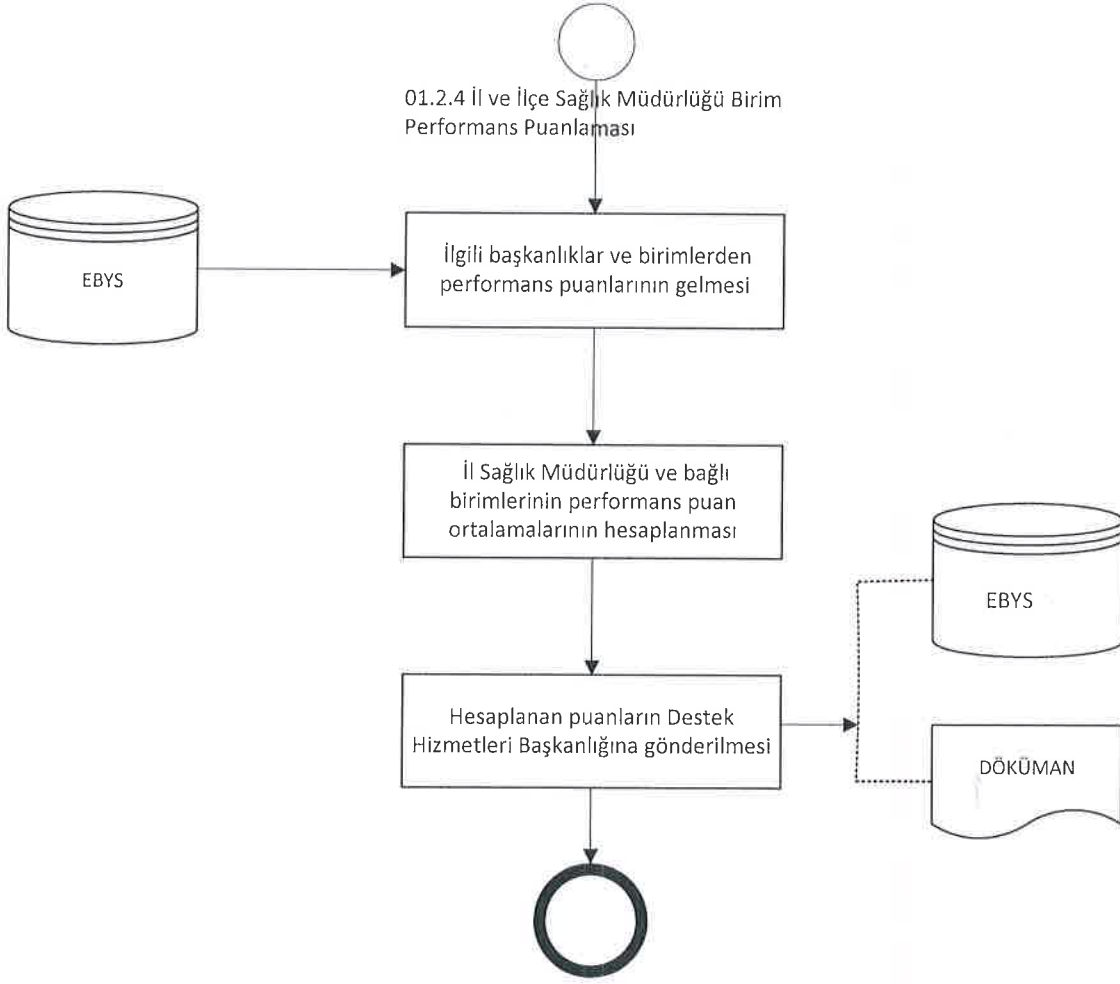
01.2.4 İl ve İlçe Sağlık Müdürlüğü Birim Performans Puanlaması

EBYS

İlgili başkanlıklar ve birimlerden performans puanlarının gelmesi

İl Sağlık Müdürlüğü ve bağlı birimlerinin performans puan ortalamalarının hesaplanması

EBYS

Hesaplanan puanların Destek Hizmetleri Başkanlığına gönderilmesi

DÖKÜMAN